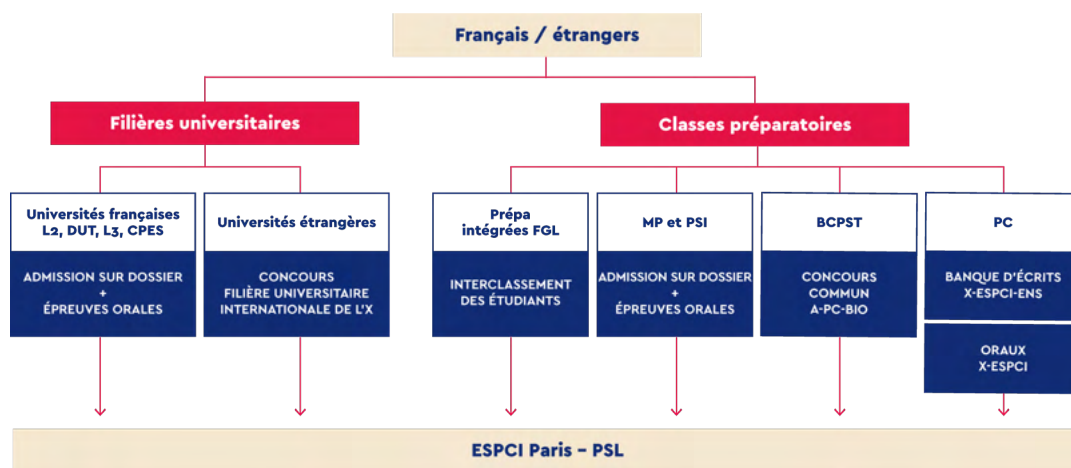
Français / étrangers

Filières universitaires

Classes préparatoires

Universités françaises L2, DUT, L3, CPES

ADMISSION SUR DOSSIER + ÉPREUVES ORALES

Universités étrangères

CONCOURS FILIÈRE UNIVERSITAIRE INTERNATIONALE DE L'X

Prépa intégrées FGL

INTERCLASSEMENT DES ÉTUDIANTS

MP et PSI

ADMISSION SUR DOSSIER + ÉPREUVES ORALES

BCPST

CONCOURS COMMUN A-PC-BIO

PC

BANQUE D'ÉCRITS X-ESPCI-ENS

ORAUX X-ESPCI

ESPCI Paris – PSL